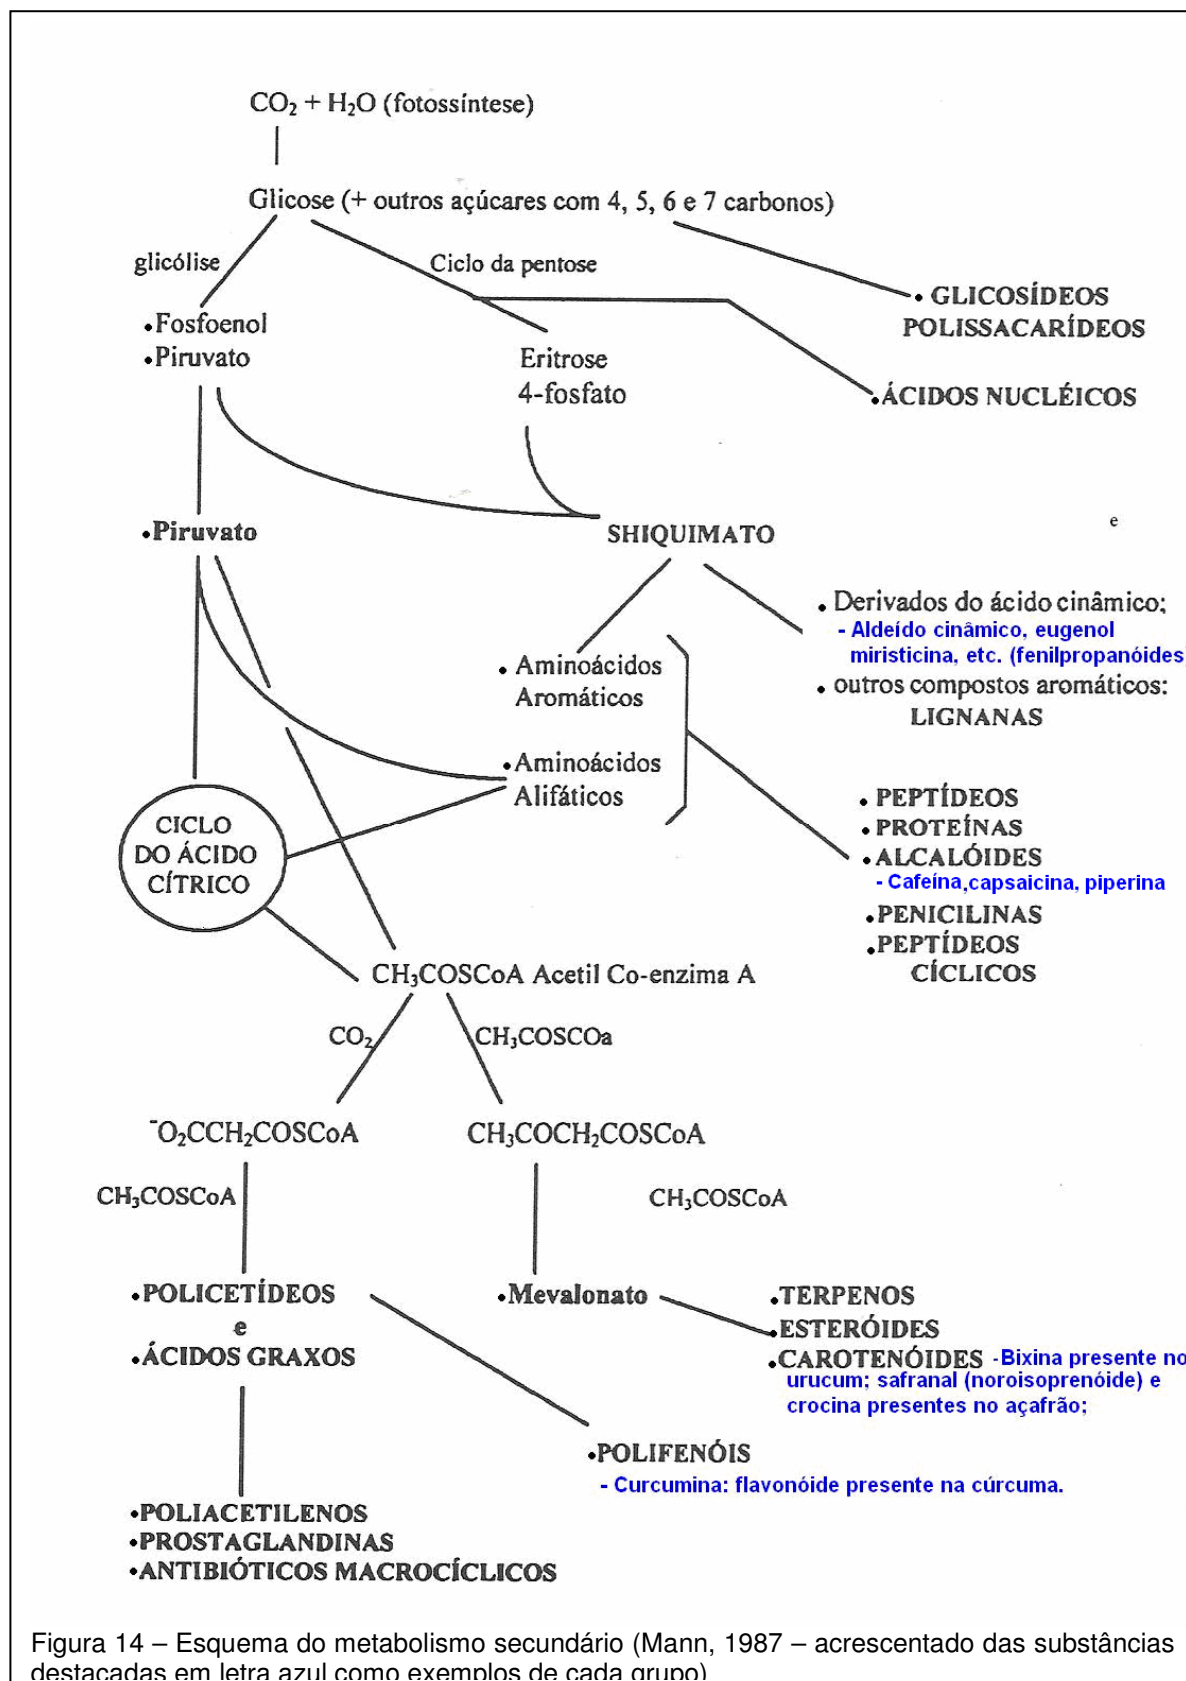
$CO_2 + H_2O$ (fotossíntese)

Glicose (+ outros açúcares com 4, 5, 6 e 7 carbonos)

glicólise

Ciclo da pentose

• GLICOSÍDEOS
POLISSACARÍDEOS

•Fosfoenol
•Piruvato

Eritrose
4-fosfato

•ÁCIDOS NUCLÉICOS

•Piruvato

SHIQUIMATO

e

• Derivados do ácido cinâmico;
- Aldeído cinâmico, eugenol miristicina, etc. (fenilpropanóides

• outros compostos aromáticos:
LIGNANAS

• Aminoácidos
Aromáticos

•Aminoácidos
Alifáticos

CICLO
DO ÁCIDO
CÍTRICO

• PEPTÍDEOS
• PROTEÍNAS
• ALCALÓIDES
- Cafeína,capsaicina, piperina
•PENICILINAS
•PEPTÍDEOS
CÍCLICOS

$CH_3COSCoA$ Acetil Co-enzima A

$CO_2$

$CH_3COSCOa$

$^-O_2CCH_2COSCoA$

$CH_3COCH_2COSCoA$

$CH_3COSCoA$

$CH_3COSCoA$

•POLICETÍDEOS
e
•ÁCIDOS GRAXOS

•Mevalonato

•TERPENOS
•ESTERÓIDES
•CAROTENÓIDES -Bixina presente no urucum; safranal (noroisoprenóide) e crocina presentes no açafrão;

•POLIFENÓIS
- Curcumina: flavonóide presente na cúrcuma.

•POLIACETILENOS
•PROSTAGLANDINAS
•ANTIBIÓTICOS MACROCÍCLICOS

Figura 14 – Esquema do metabolismo secundário (Mann, 1987 – acrescentado das substâncias destacadas em letra azul como exemplos de cada grupo)